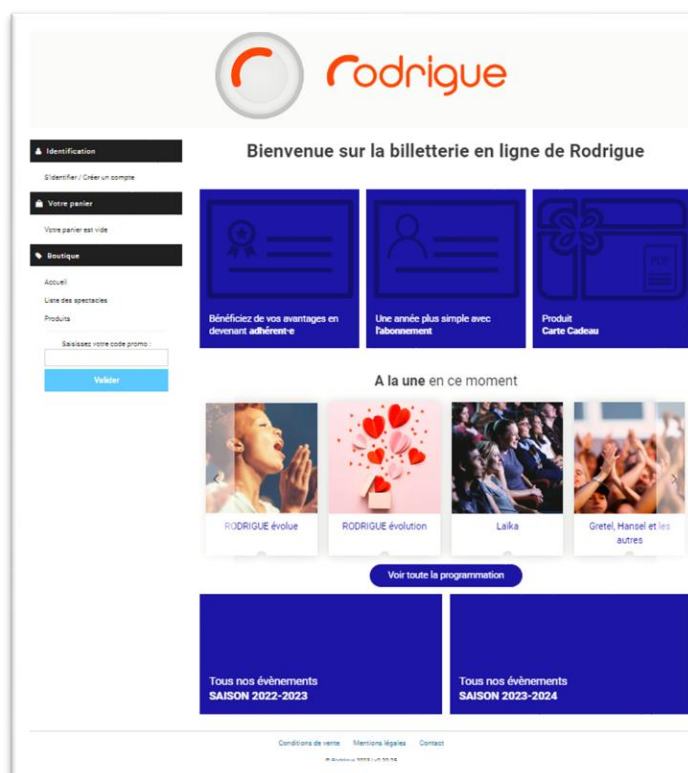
Rodrigue

Identification

S'identifier / Créer un compte

Votre panier

Votre panier est vide

Boutique

Accueil

Liste des spectacles

Produits

Saisissez votre code promo :

Valider

Bienvenue sur la billetterie en ligne de Rodrigue

PDF

Bénéficiez de vos avantages en devenant **adhérent·e**

Une année plus simple avec **l'abonnement**

Produit
**Carte Cadeau**

**A la une** en ce moment

RODRIGUE évolue

RODRIGUE évolution

Laika

Gretel, Hansel et les autres

Voir toute la programmation

Tous nos évènements
**SAISON 2022-2023**

Tous nos évènements
**SAISON 2023-2024**

Conditions de vente Mentions légales Contact

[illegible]